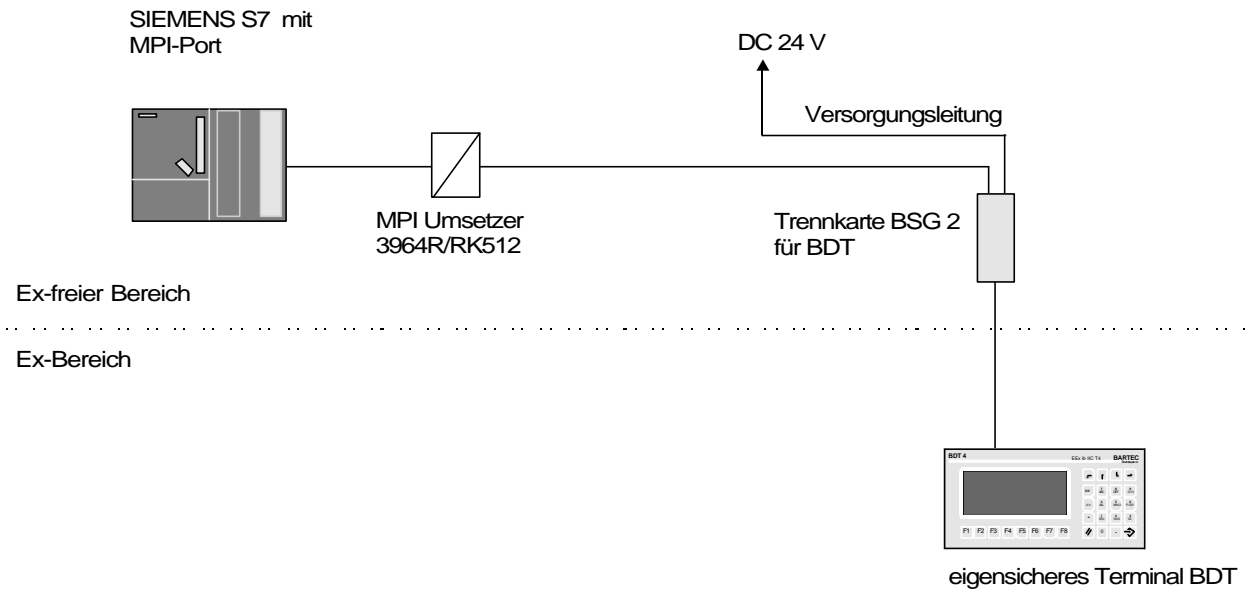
SIEMENS S7 mit
MPI-Port

DC 24 V

Versorgungsleitung

MPI Umsetzer
3964R/RK512

Trennkarte BSG 2
für BDT

Ex-freier Bereich

Ex-Bereich

BDT 4

EEx ib IIC T4

BARTEC

F1 F2 F3 F4 F5 F6 F7 F8

eigensicheres Terminal BDT